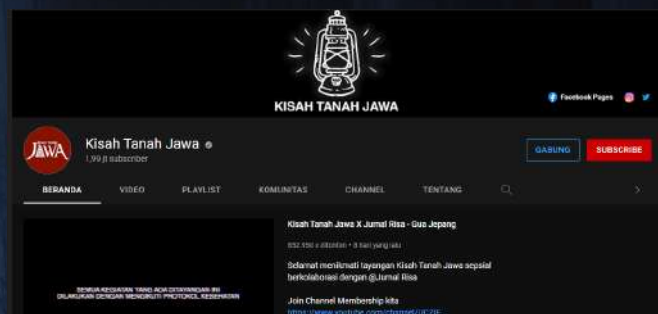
KISAH TANAH JAWA

Facebook Pages

JAWA

Kisah Tanah Jawa

1,99 jt subscriber

GABUNG

SUBSCRIBE

BERANDA

VIDEO

PLAYLIST

KOMUNITAS

CHANNEL

TENTANG

SEMUA KEGIATAN YANG ADA DITAYANGAN INI DILAKUKAN DENGAN MENGIKUTI PROTOKOL KESEHATAN

Kisah Tanah Jawa X Jurnal Risa - Gua Jepang

832.950 x ditonton • 8 hari yang lalu

Selamat menikmati tayangan Kisah Tanah Jawa sepsial berkolaborasi dengan @Jurnal Risa

Join Channel Membership kita

https://www.youtube.com/channel/UC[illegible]